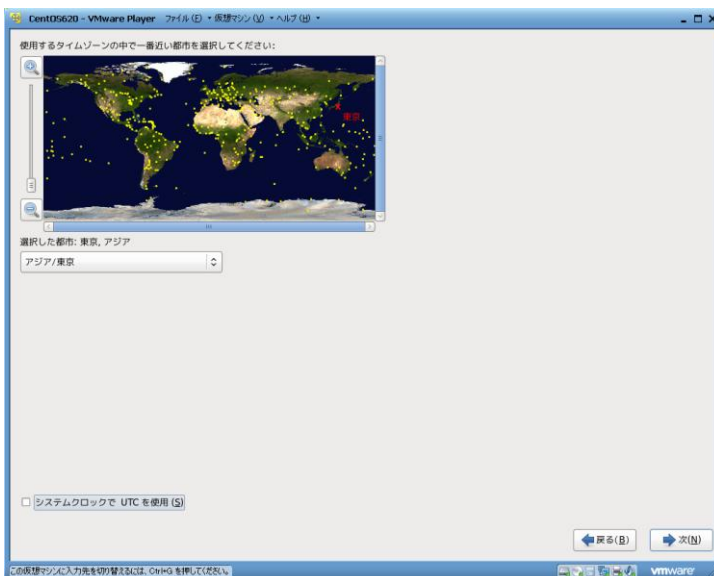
CentOS620 - VMware Player ファイル(F) • 仮想マシン(V) • ヘルプ(H) •

使用するタイムゾーンの中で一番近い都市を選択してください:

東京

選択した都市: 東京, アジア

アジア/東京

システムクロックで UTC を使用 (S)

戻る(B)

次(N)

この仮想マシンに入力先を切り替えるには、Ctrl+G を押してください。

vmware